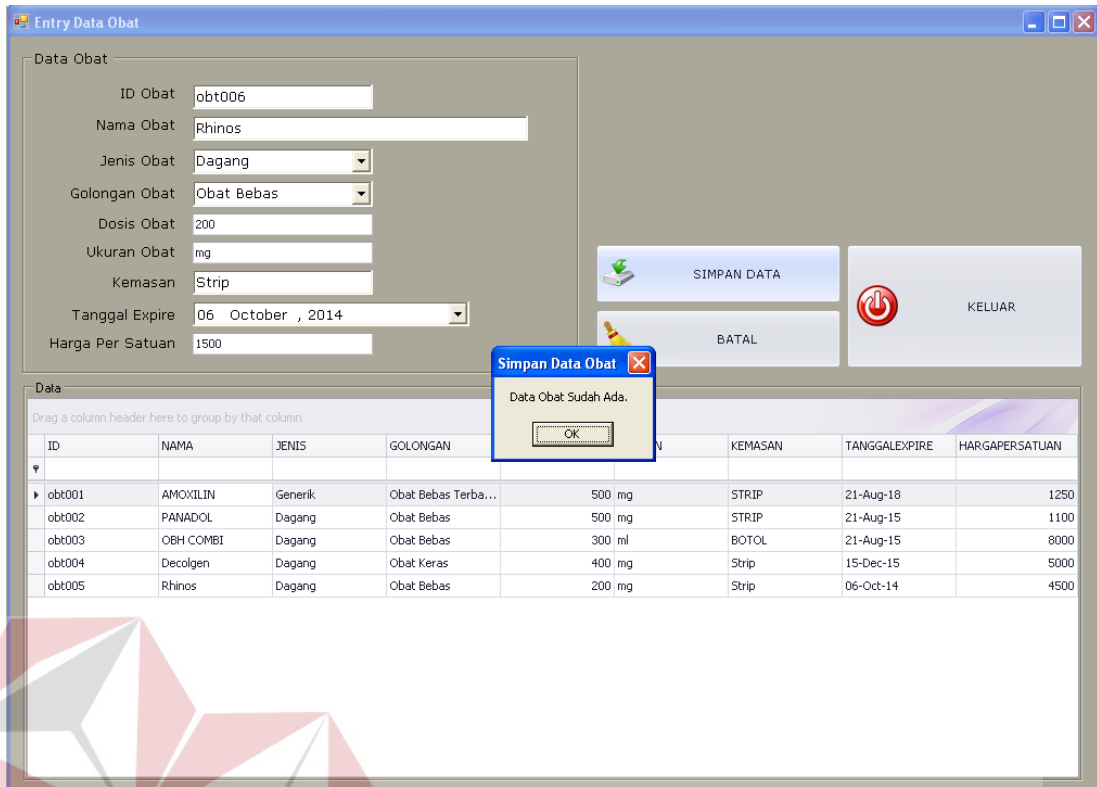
Entry Data Obat

Data Obat

ID Obat obt006

Nama Obat Rhinos

Jenis Obat Dagang

Golongan Obat Obat Bebas

Dosis Obat 200

Ukuran Obat mg

Kemasan Strip

Tanggal Expire 06 October , 2014

Harga Per Satuan 1500

SIMPAN DATA

BATAL

KELUAR

Simpan Data Obat

Data Obat Sudah Ada.

OK

Data

Drag a column header here to group by that column

| ID | NAMA | JENIS | GOLONGAN | | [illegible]N | KEMASAN | TANGGALEXPIRE | HARGAPERSATUAN |
|---|---|---|---|---|---|---|---|---|
| | | | | | | | | |
| obt001 | AMOXILIN | Generik | Obat Bebas Terba... | 500 | mg | STRIP | 21-Aug-18 | 1250 |
| obt002 | PANADOL | Dagang | Obat Bebas | 500 | mg | STRIP | 21-Aug-15 | 1100 |
| obt003 | OBH COMBI | Dagang | Obat Bebas | 300 | ml | BOTOL | 21-Aug-15 | 8000 |
| obt004 | Decolgen | Dagang | Obat Keras | 400 | mg | Strip | 15-Dec-15 | 5000 |
| obt005 | Rhinos | Dagang | Obat Bebas | 200 | mg | Strip | 06-Oct-14 | 4500 |